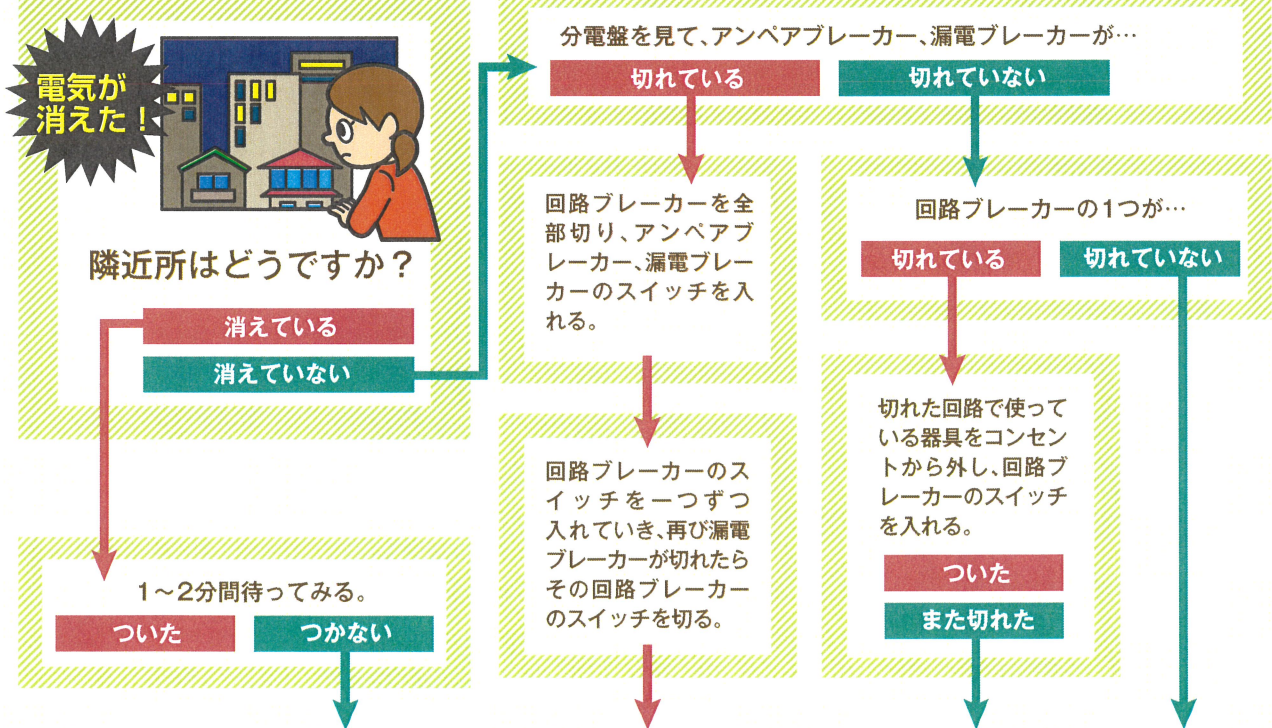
電気が消えた！

隣近所はどうですか？

消えている

消えていない

分電盤を見て、アンペアブレーカー、漏電ブレーカーが…

切れている

切れていない

回路ブレーカーを全部切り、アンペアブレーカー、漏電ブレーカーのスイッチを入れる。

回路ブレーカーのスイッチを一つずつ入れていき、再び漏電ブレーカーが切れたらその回路ブレーカーのスイッチを切る。

回路ブレーカーの1つが…

切れている

切れていない

切れた回路で使っている器具をコンセントから外し、回路ブレーカーのスイッチを入れる。

ついた

また切れた

1～2分間待ってみる。

ついた

つかない